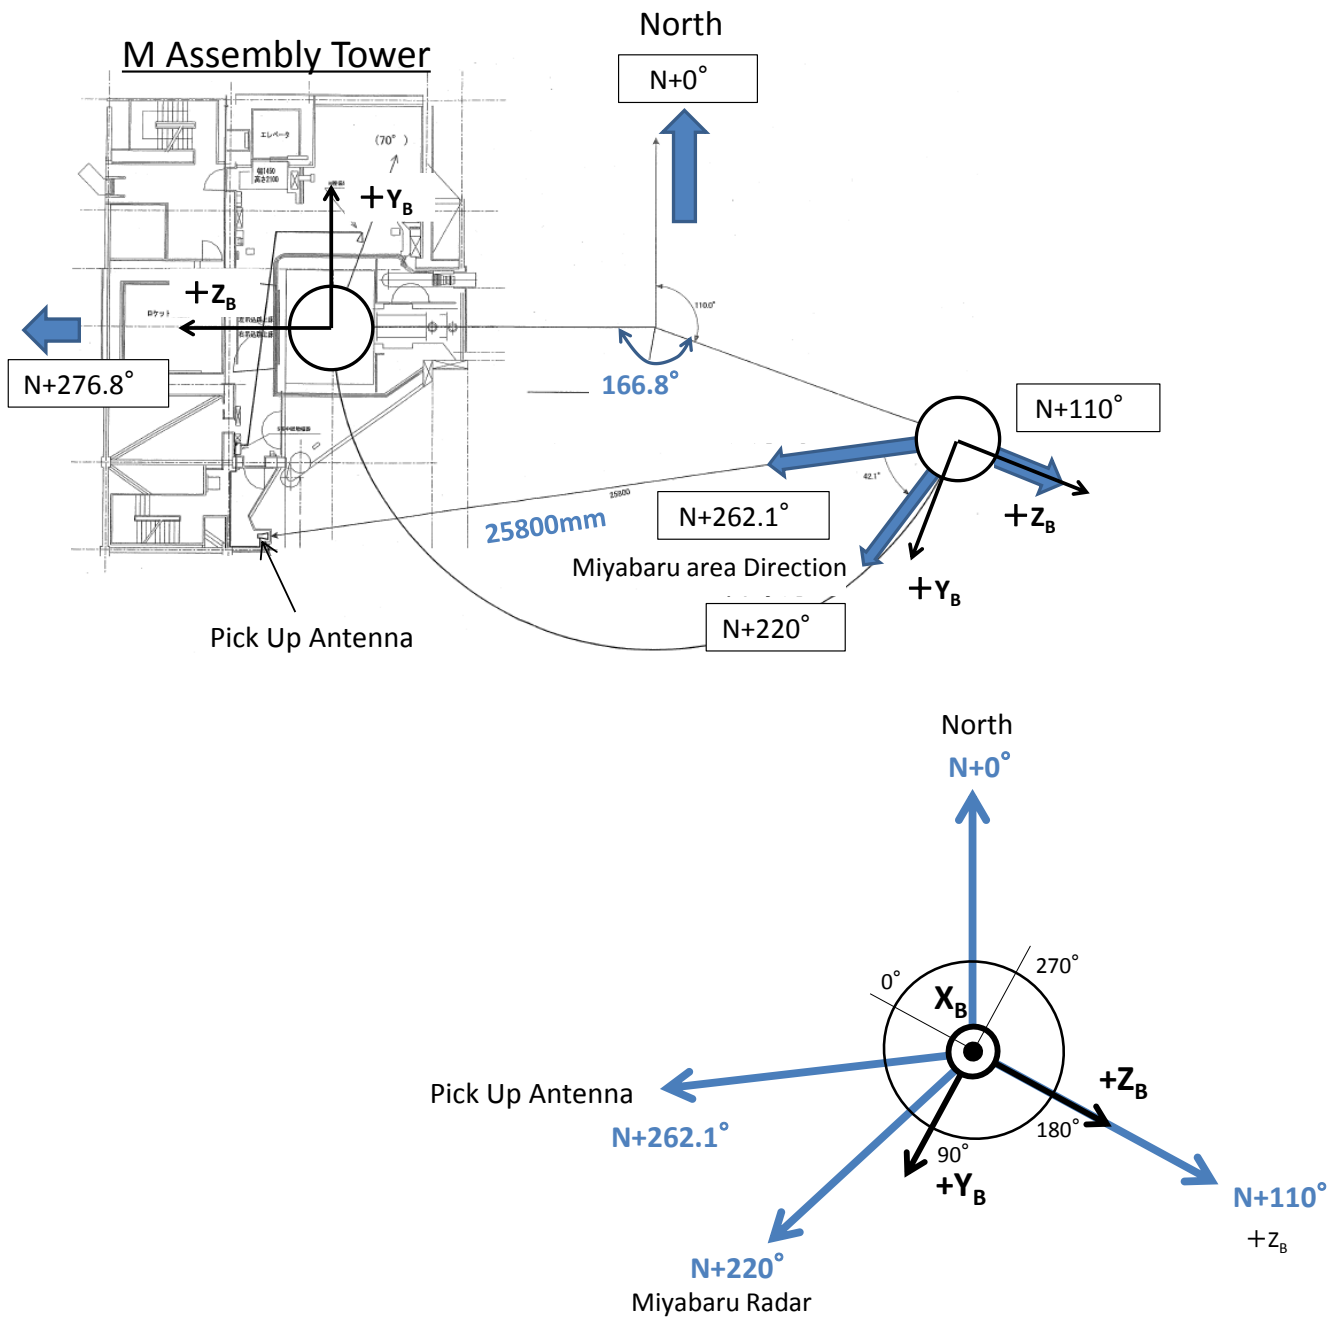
M Assembly Tower

North

N+0°

(70°)

エレベータ

ロケット

$+Y_B$

$+Z_B$

N+276.8°

110.0°

166.8°

N+110°

42.1°

25800

25800mm

N+262.1°

$+Z_B$

Miyabaru area Direction

$+Y_B$

N+220°

Pick Up Antenna

North

N+0°

270°

0°

$X_B$

$+Z_B$

Pick Up Antenna

N+262.1°

180°

90°

$+Y_B$

N+110°

$+Z_B$

N+220°

Miyabaru Radar